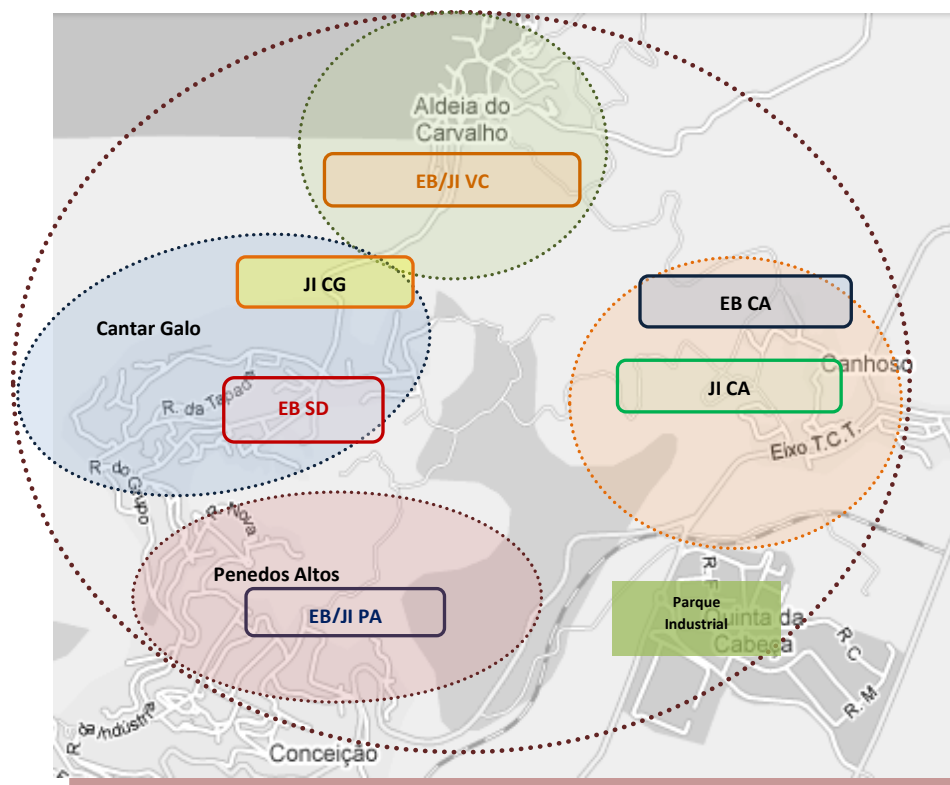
Aldeia do Carvalho

EB/JI VC

JI CG

Cantar Galo

R. da Tapada

EB SD

R. do Grupo

R. Nova

EB CA

Canhoso

JI CA

Eixo T.C.T.

Penedos Altos

EB/JI PA

Parque Industrial

Quinta da Cabeça

R. C

R. M

R. F

R. da Indústria

Conceição